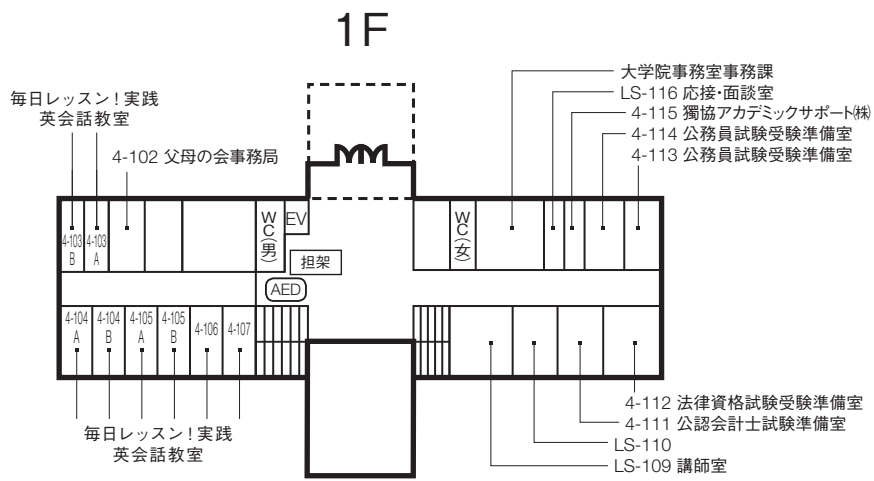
1F

毎日レッスン！実践
英会話教室

4-102 父母の会事務局

大学院事務室事務課
LS-116 応接・面談室
4-115 獨協アカデミックサポート㈱
4-114 公務員試験受験準備室
4-113 公務員試験受験準備室

4-103 B
4-103 A

WC（男）
EV
担架
AED

WC（女）

4-104 A
4-104 B
4-105 A
4-105 B
4-106
4-107

4-112 法律資格試験受験準備室
4-111 公認会計士試験準備室
LS-110
LS-109 講師室

毎日レッスン！実践
英会話教室